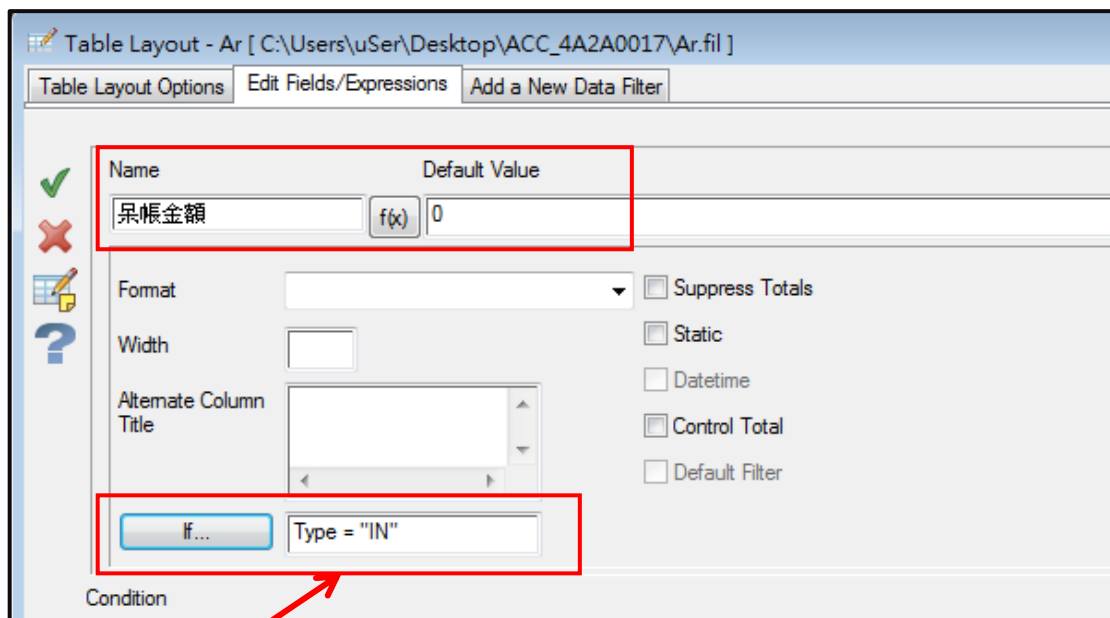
Table Layout - Ar [ C:\Users\uSer\Desktop\ACC_4A2A0017\Ar.fil ]

Table Layout Options | Edit Fields/Expressions | Add a New Data Filter

Name
呆帳金額
f(x)

Default Value
0

Format

Width

Alternate Column Title

If...
Type = "IN"

Condition

Suppress Totals
Static
Datetime
Control Total
Default Filter